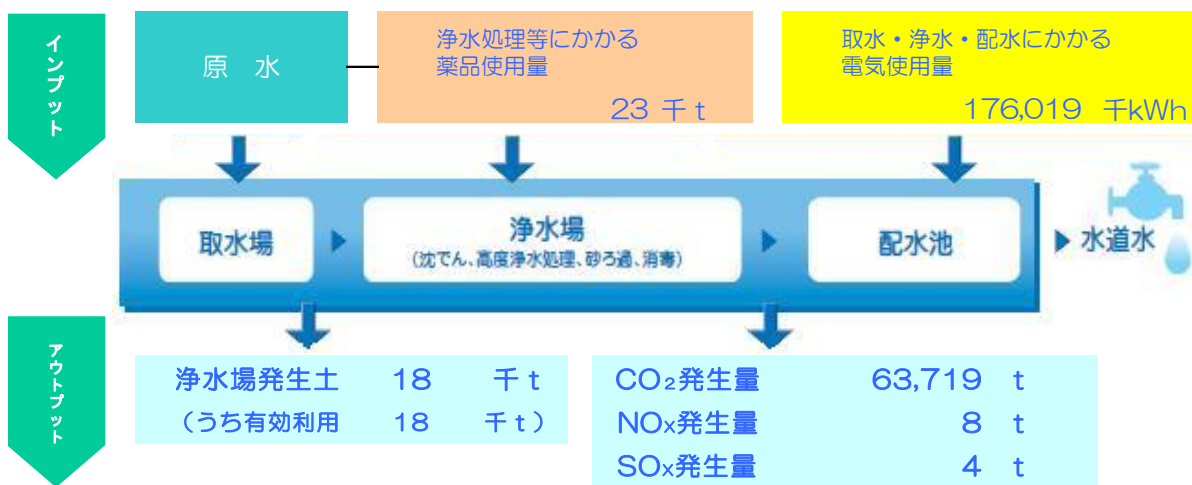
インプット

原　水

浄水処理等にかかる薬品使用量

23 千 t

取水・浄水・配水にかかる電気使用量

176,019　千kWh

取水場

浄水場
（沈でん、高度浄水処理、砂ろ過、消毒）

配水池

水道水

アウトプット

浄水場発生土　18　千 t
（うち有効利用　18　千 t）

$CO_2$発生量　63,719　t
$NO_x$発生量　8　t
$SO_x$発生量　4　t